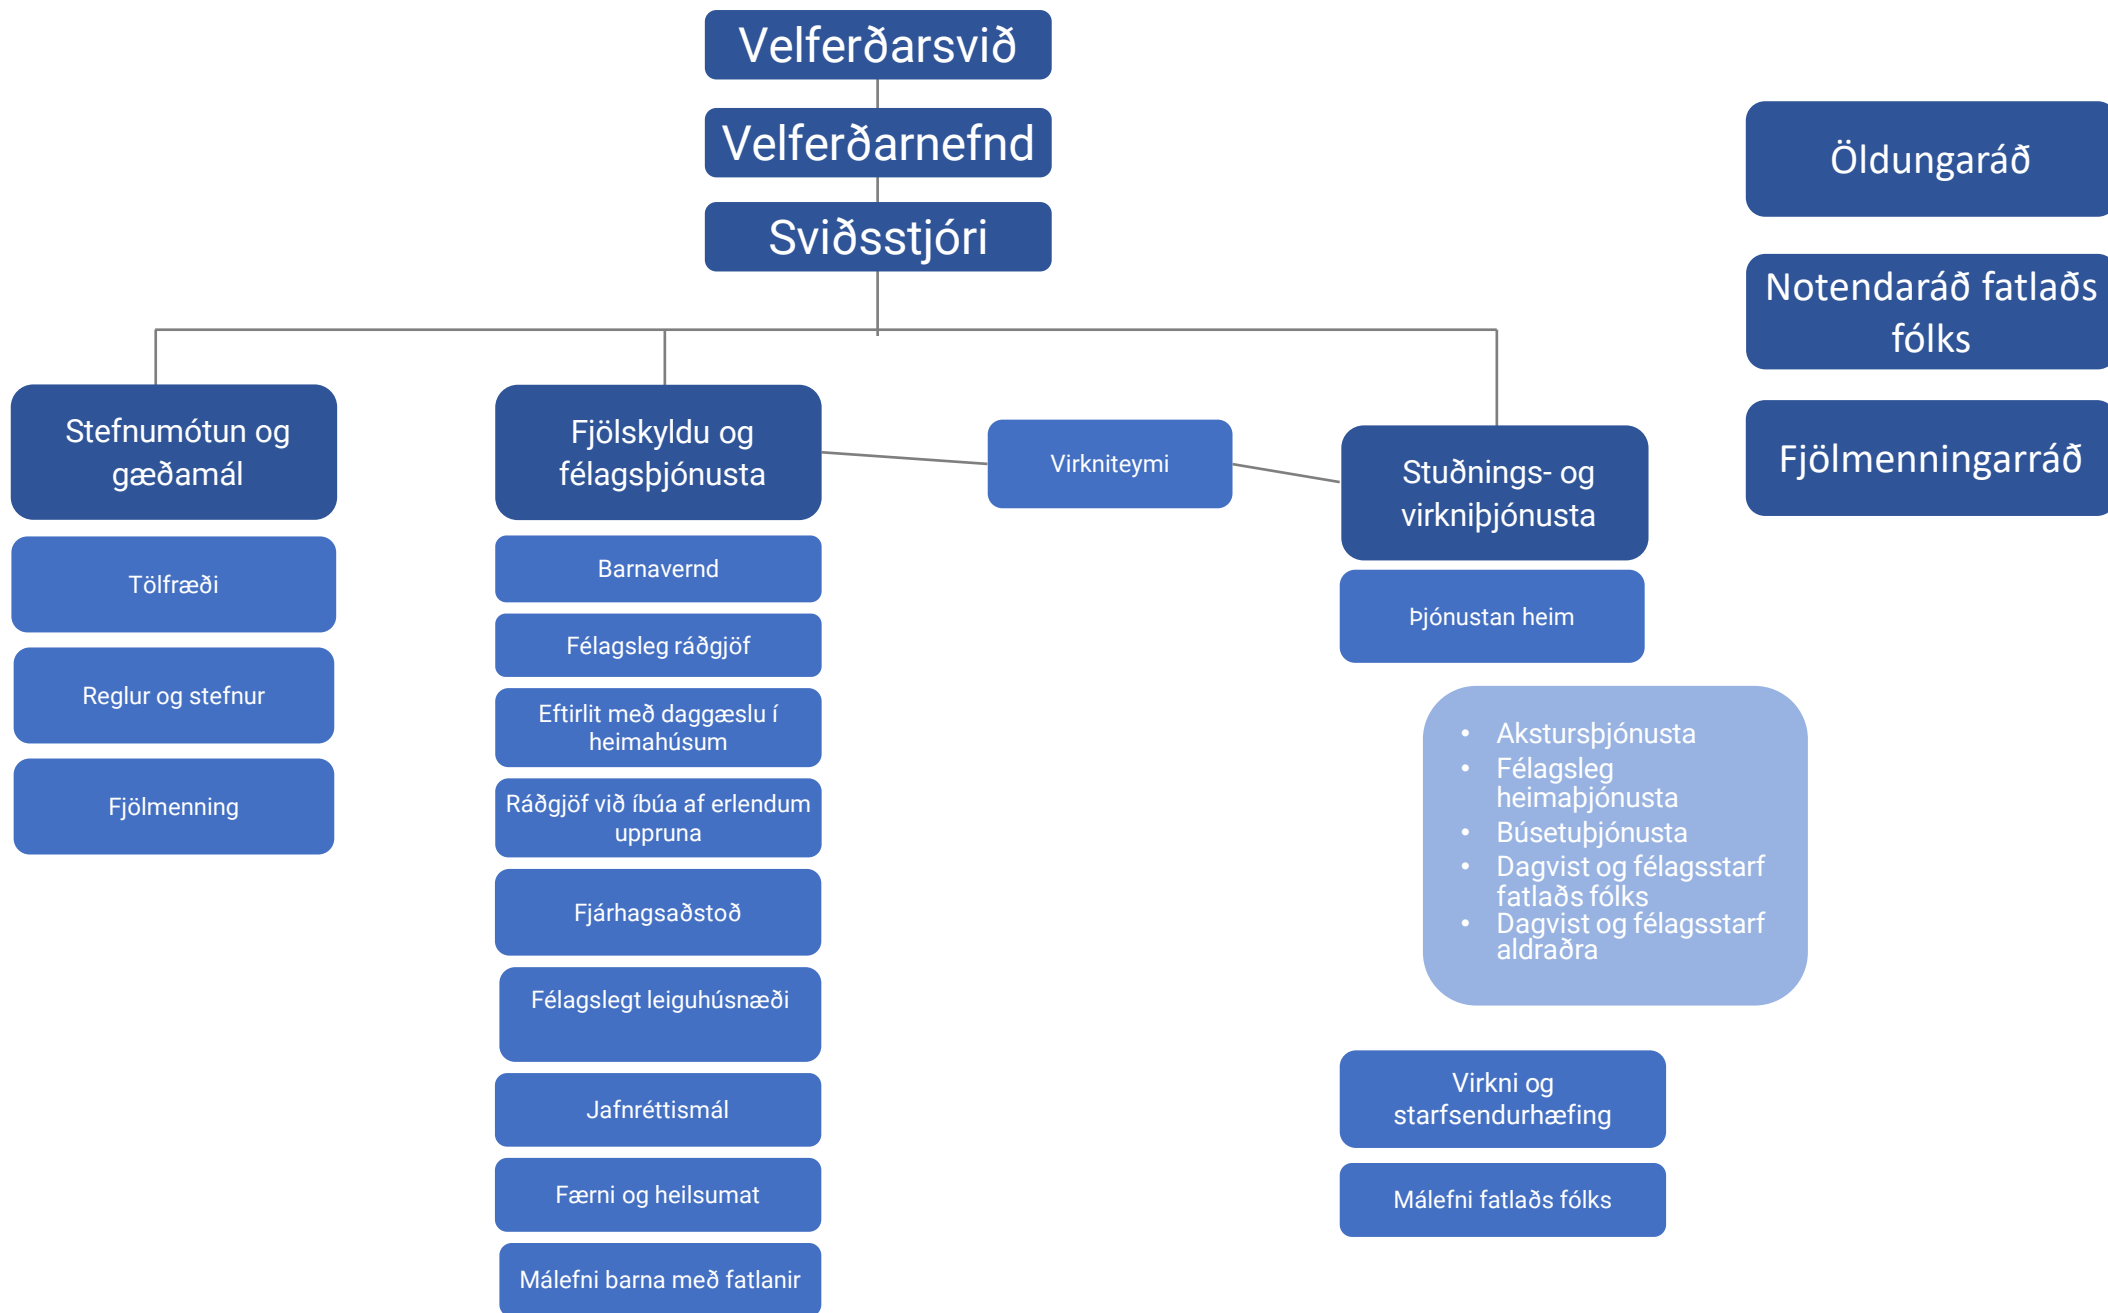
Velferðarsvið

Velferðarnefnd

Sviðsstjóri

Öldungaráð

Notendaráð fatlaðs fólks

Fjölmenningarráð

Stefnumótun og gæðamál

Tölfræði

Reglur og stefnur

Fjölmenning

Fjölskyldu og félagsþjónusta

Barnavernd

Félagsleg ráðgjöf

Eftirlit með daggæslu í heimahúsum

Ráðgjöf við íbúa af erlendum uppruna

Fjárhagsaðstoð

Félagslegt leiguhúsnæði

Jafnréttismál

Færni og heilsumat

Málefni barna með fatlanir

Virkniteymi

Stuðnings- og virkniþjónusta

Þjónustan heim

- Akstursþjónusta
- Félagsleg heimaþjónusta
- Búsetuþjónusta
- Dagvist og félagsstarf fatlaðs fólks
- Dagvist og félagsstarf aldraðra

Virkni og starfsendurhæfing

Málefni fatlaðs fólks